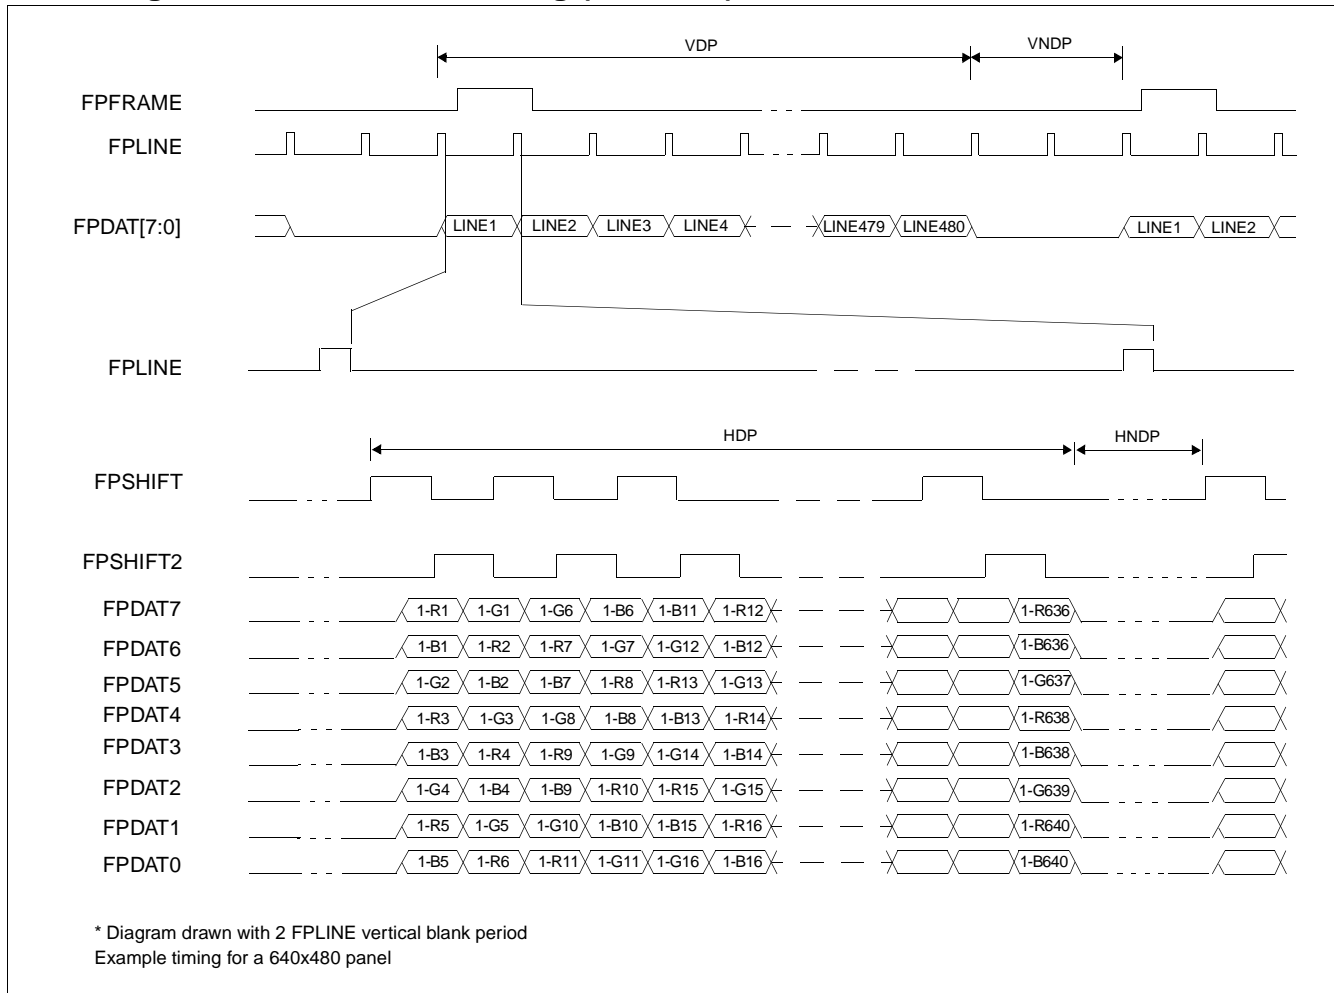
VDP
VNDP
FPFRAME
FPLINE
FPDAT[7:0]
LINE1 LINE2 LINE3 LINE4 LINE479 LINE480 LINE1 LINE2
FPLINE
HDP
HNDP
FPSHIFT
FPSHIFT2

| | | | | | | |
|---|---|---|---|---|---|---|
| FPDAT7 | 1-R1 | 1-G1 | 1-G6 | 1-B6 | 1-B11 | 1-R12 | 1-R636 |
| FPDAT6 | 1-B1 | 1-R2 | 1-R7 | 1-G7 | 1-G12 | 1-B12 | 1-B636 |
| FPDAT5 | 1-G2 | 1-B2 | 1-B7 | 1-R8 | 1-R13 | 1-G13 | 1-G637 |
| FPDAT4 | 1-R3 | 1-G3 | 1-G8 | 1-B8 | 1-B13 | 1-R14 | 1-R638 |
| FPDAT3 | 1-B3 | 1-R4 | 1-R9 | 1-G9 | 1-G14 | 1-B14 | 1-B638 |
| FPDAT2 | 1-G4 | 1-B4 | 1-B9 | 1-R10 | 1-R15 | 1-G15 | 1-G639 |
| FPDAT1 | 1-R5 | 1-G5 | 1-G10 | 1-B10 | 1-B15 | 1-R16 | 1-R640 |
| FPDAT0 | 1-B5 | 1-R6 | 1-R11 | 1-G11 | 1-G16 | 1-B16 | 1-B640 |

* Diagram drawn with 2 FPLINE vertical blank period
Example timing for a 640x480 panel